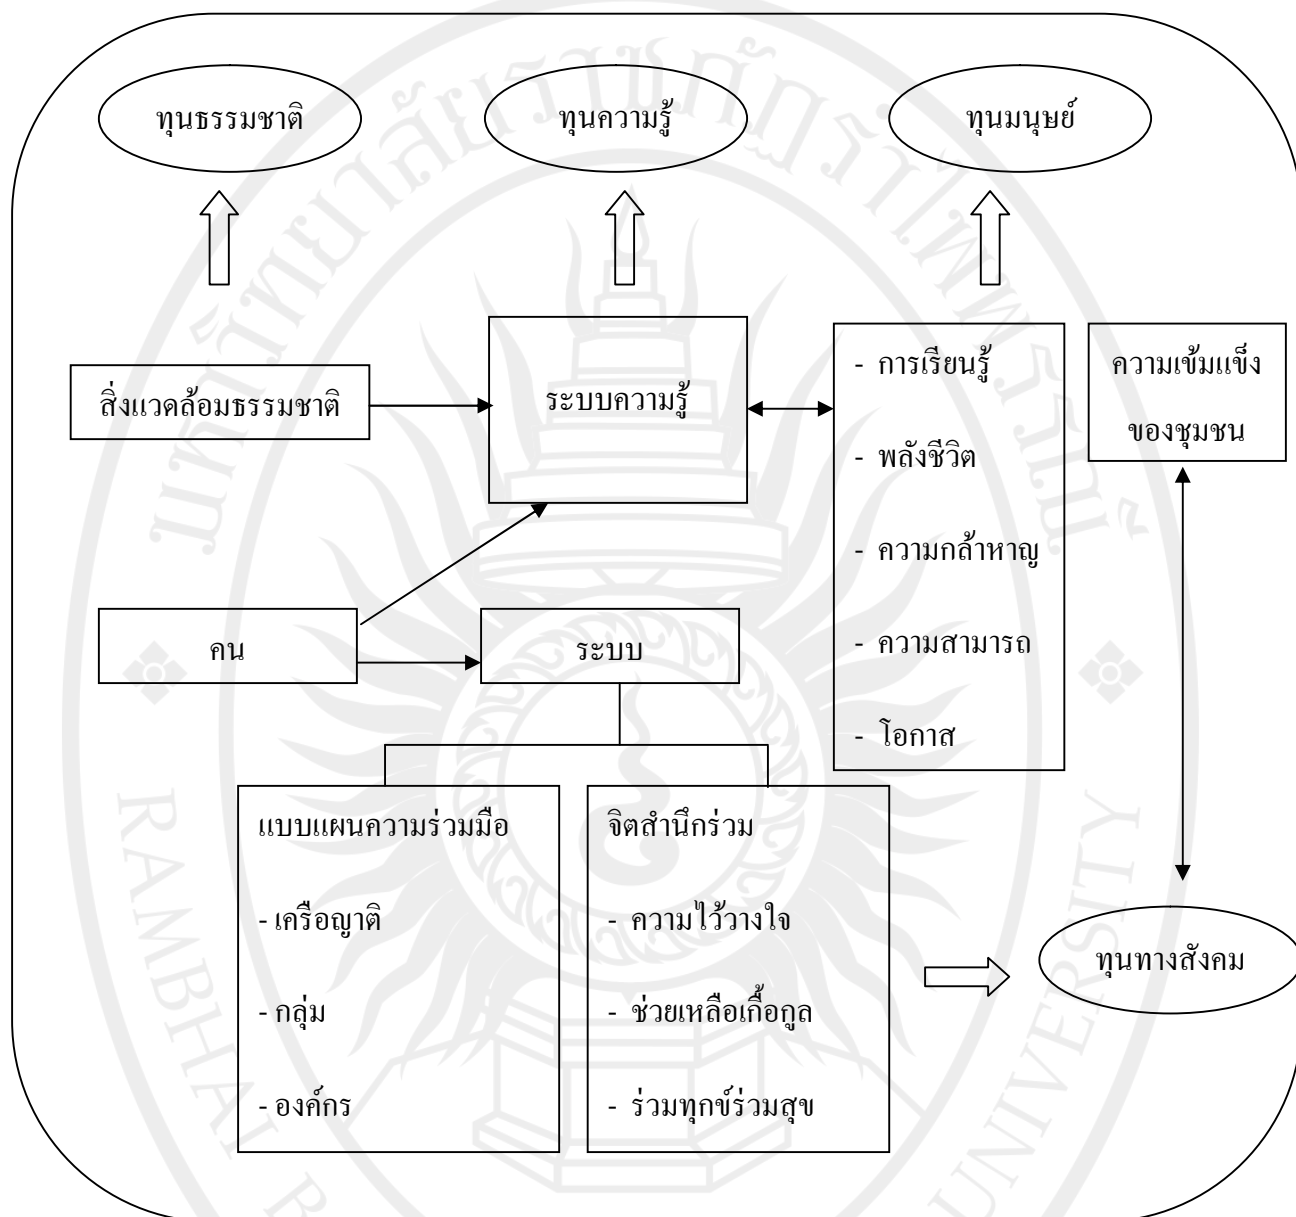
ทุนธรรมชาติ

ทุนความรู้

ทุนมนุษย์

สิ่งแวดล้อมธรรมชาติ

ระบบความรู้

- การเรียนรู้
- พลังชีวิต
- ความกล้าหาญ
- ความสามารถ
- โอกาส

ความเข้มแข็งของชุมชน

คน

ระบบ

แบบแผนความร่วมมือ
- เครือญาติ
- กลุ่ม
- องค์กร

จิตสำนึกร่วม
- ความไว้วางใจ
- ช่วยเหลือเกื้อกูล
- ร่วมทุกข์ร่วมสุข

ทุนทางสังคม

RAMBHAI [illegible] UNIVERSITY